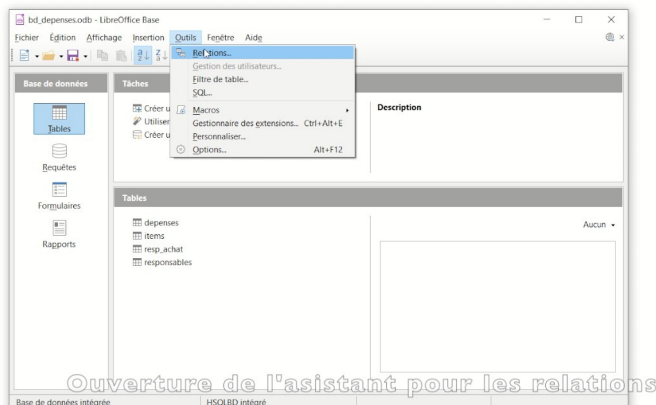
bd_depenses.odb - LibreOffice Base

Fichier Édition Affichage Insertion Outils Fenêtre Aide

Relations...
Gestion des utilisateurs...
Filtre de table...
SQL...
Macros
Gestionnaire des extensions... Ctrl+Alt+E
Personnaliser...
Options... Alt+F12

Base de données

Tables

Requêtes

Formulaires

Rapports

Tâches

Créer u
Utiliser
Créer u

Description

Tables

depenses
items
resp_achat
responsables

Aucun

Ouverture de l'asistant pour les relations

Base de données intégrée

HSQLBD intégré